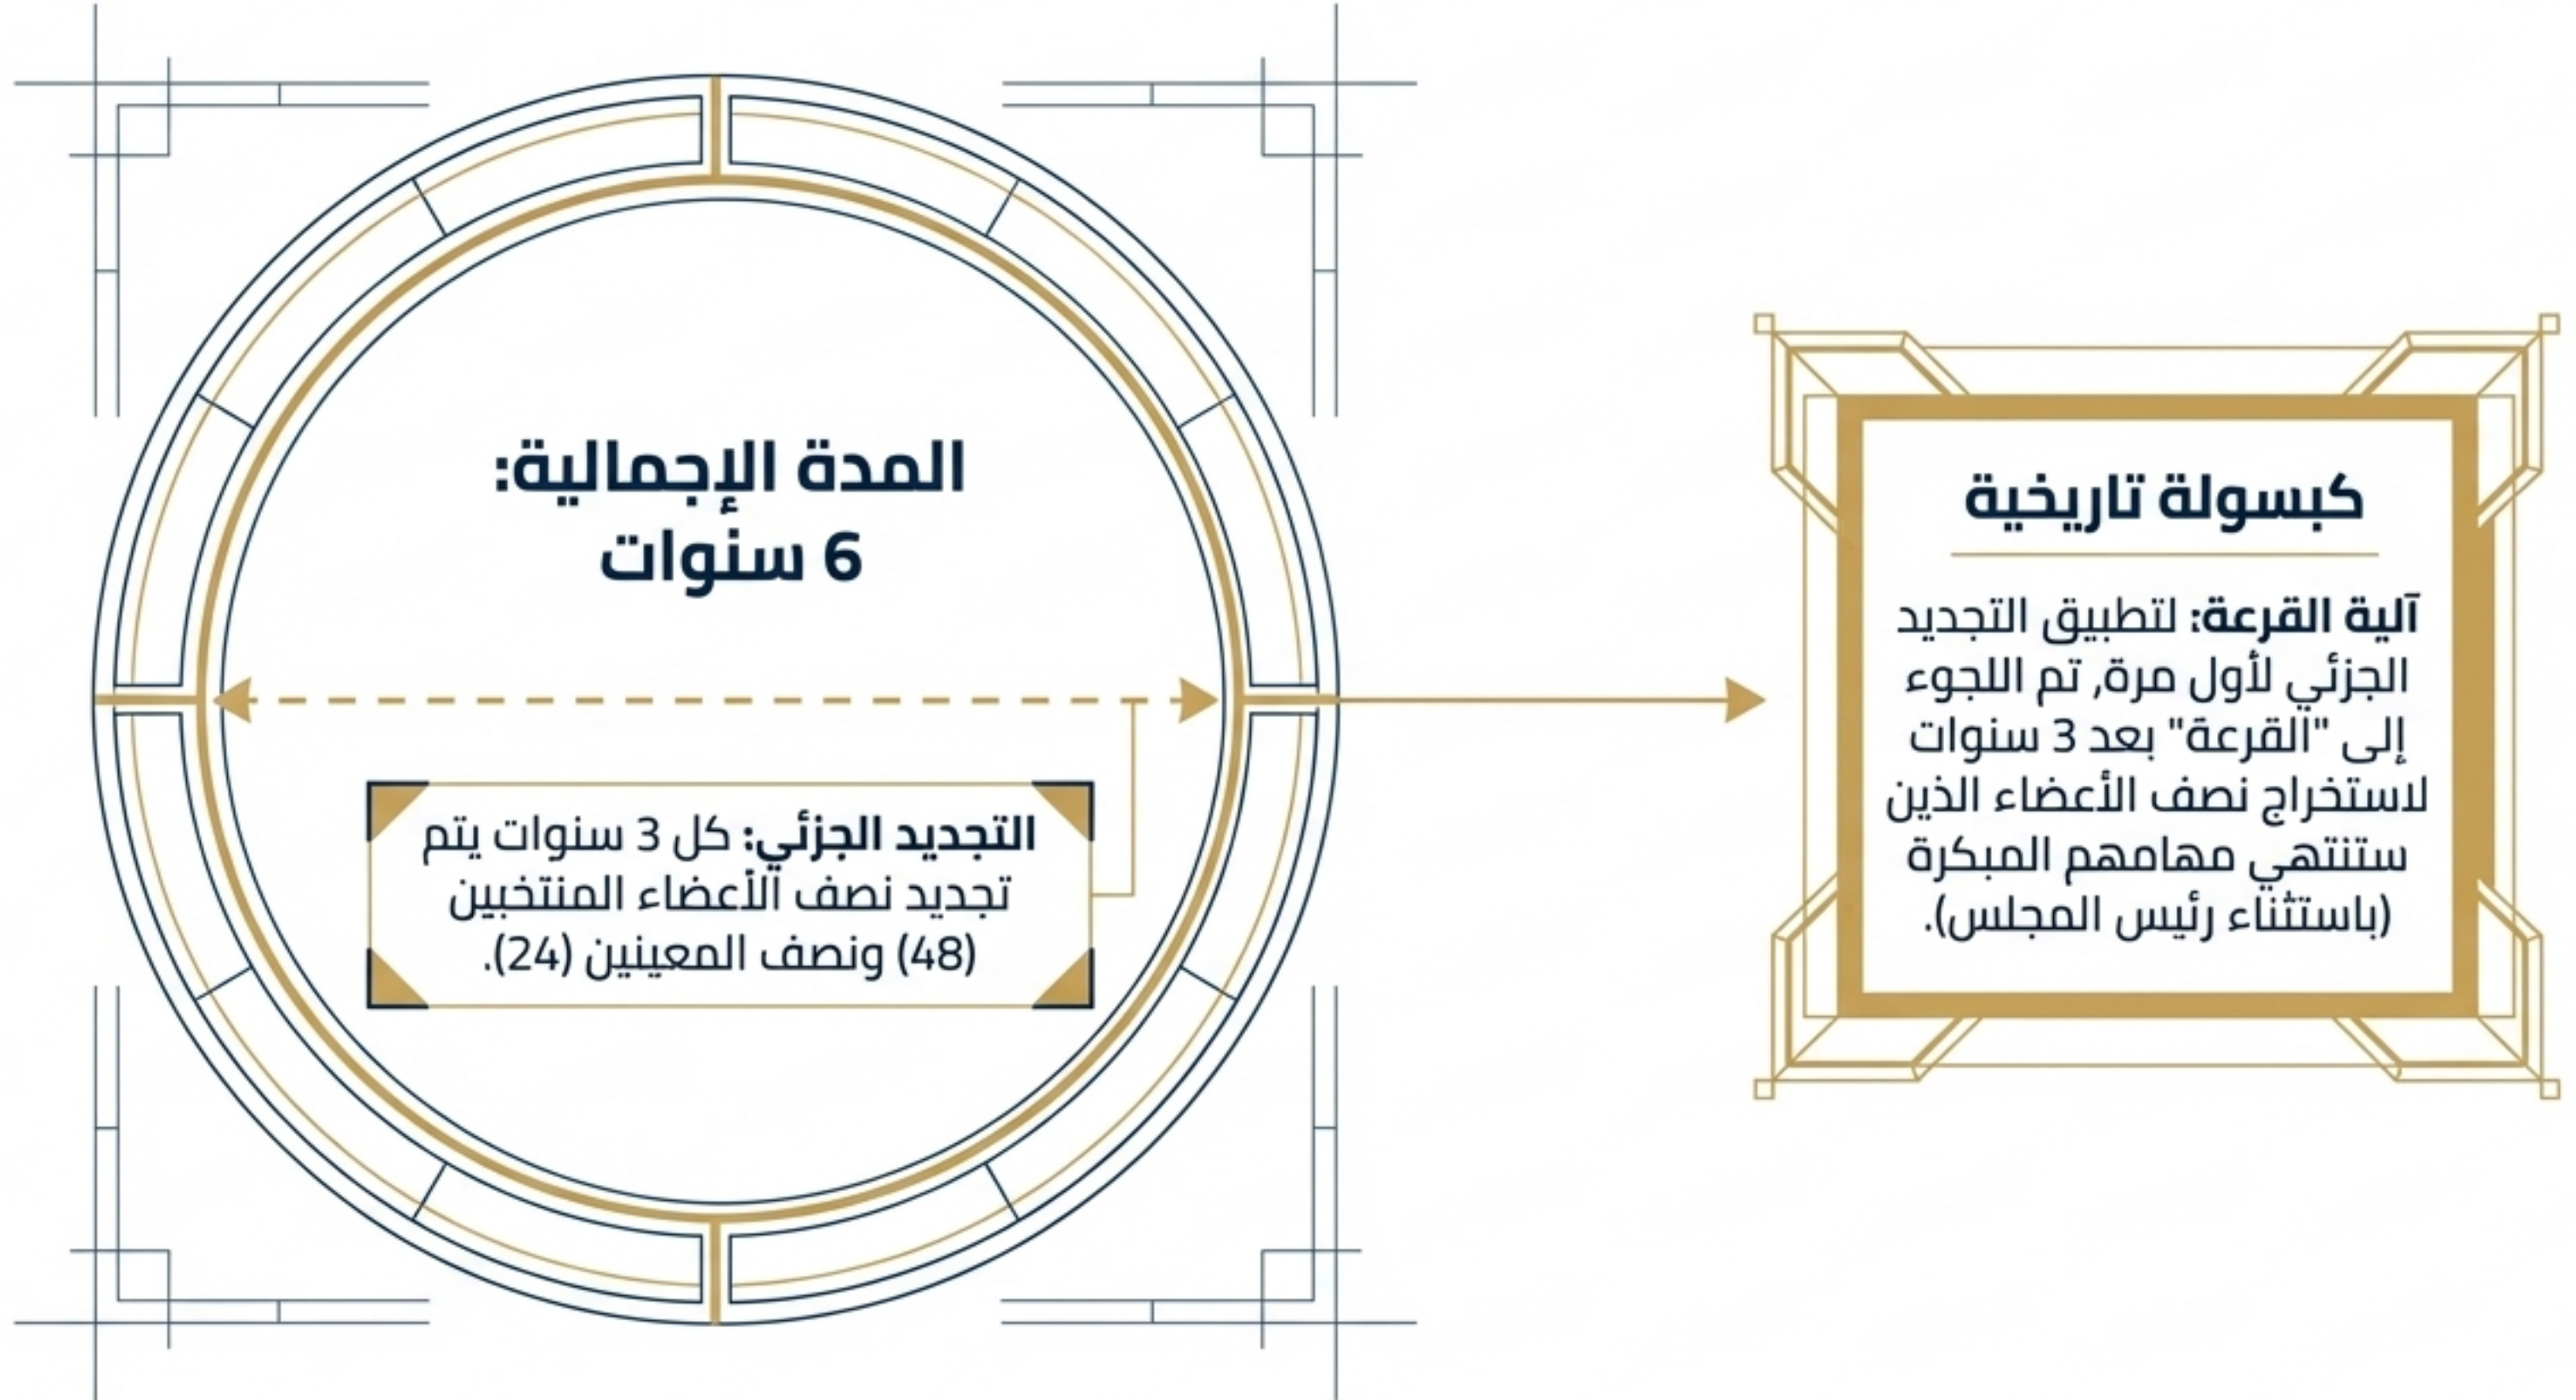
المدة الإجمالية:
6 سنوات

التجديد الجزئي: كل 3 سنوات يتم تجديد نصف الأعضاء المنتخبين (48) ونصف المعينين (24).

كبسولة تاريخية

آلية القرعة: لتطبيق التجديد الجزئي لأول مرة, تم اللجوء إلى "القرعة" بعد 3 سنوات لاستخراج نصف الأعضاء الذين ستنتهي مهامهم المبكرة (باستثناء رئيس المجلس).